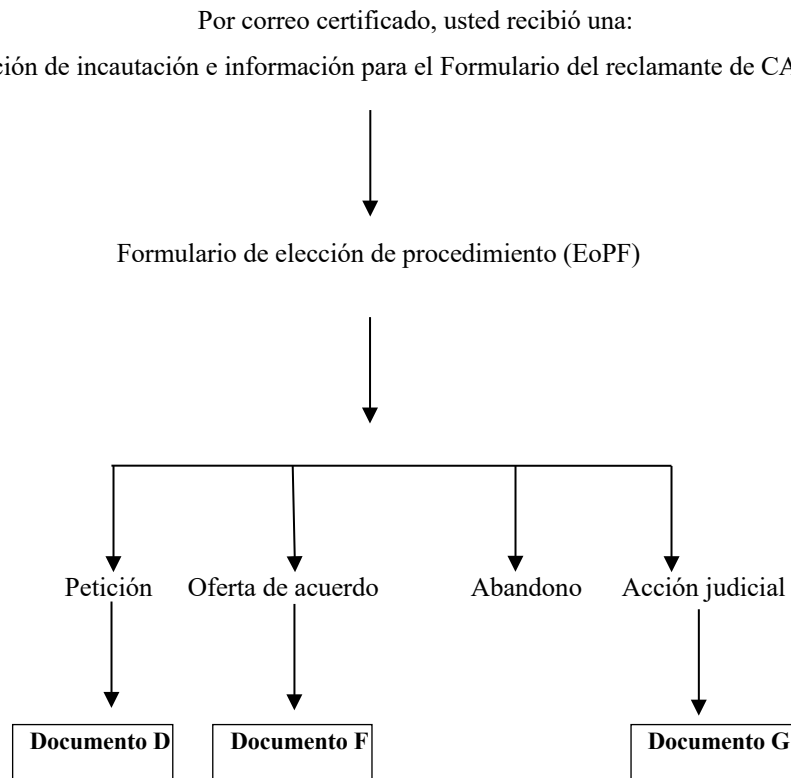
Por correo certificado, usted recibió una:

ción de incautación e información para el Formulario del reclamante de CA

Formulario de elección de procedimiento (EoPF)

Petición

Oferta de acuerdo

Abandono

Acción judicial

Documento D

Documento F

Documento G